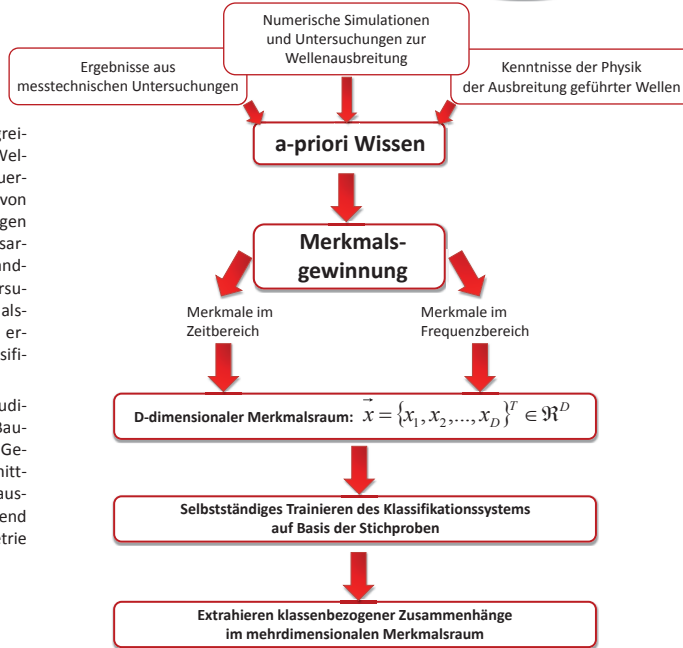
Numerische Simulationen und Untersuchungen zur Wellenausbreitung

Ergebnisse aus messtechnischen Untersuchungen

Kenntnisse der Physik der Ausbreitung geführter Wellen

grei-
Wel-
uer-
von
gen
sar-
und-
ersu-
als-
er-
sifi-

udi-
Bau-
Ge-
nitt-
aus-
end
trie

a-priori Wissen

Merkmalsgewinnung

Merkmale im Zeitbereich

Merkmale im Frequenzbereich

D-dimensionaler Merkmalsraum: $\vec{x} = \{x_1, x_2, ..., x_D\}^T \in \Re^D$

Selbstständiges Trainieren des Klassifikationssystems auf Basis der Stichproben

Extrahieren klassenbezogener Zusammenhänge im mehrdimensionalen Merkmalsraum